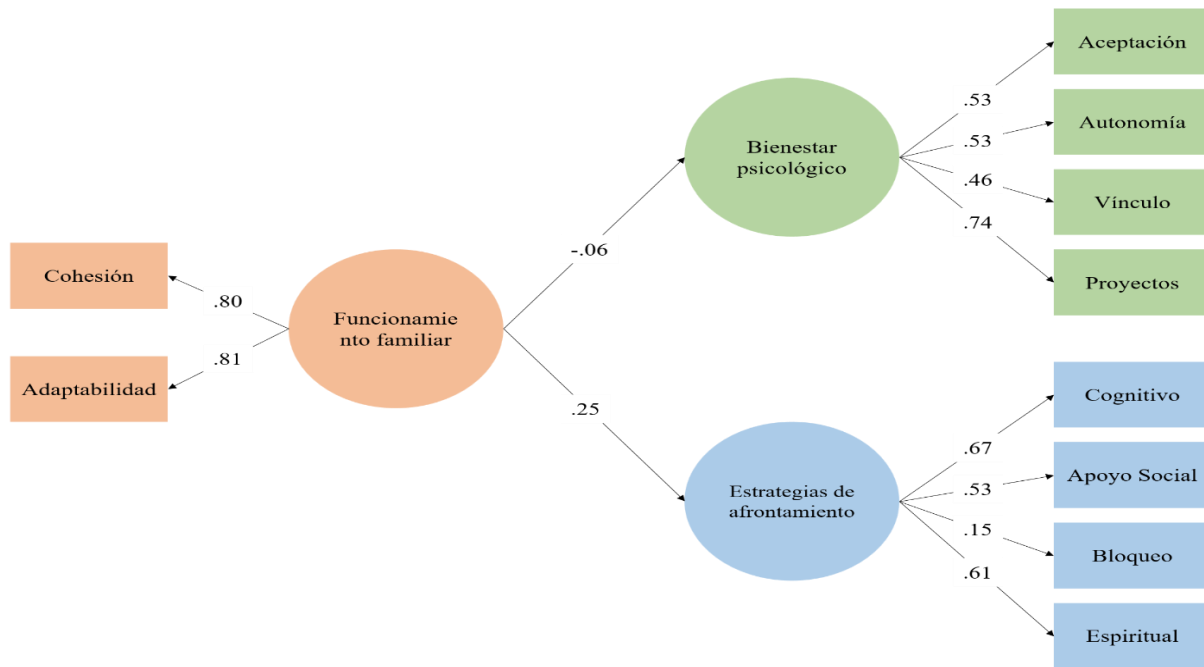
Cohesión

.80

.81

Adaptabilidad

Funcionamiento familiar

-.06

.25

Bienestar psicológico

Estrategias de afrontamiento

.53

.53

.46

.74

Aceptación

Autonomía

Vínculo

Proyectos

.67

.53

.15

.61

Cognitivo

Apoyo Social

Bloqueo

Espiritual